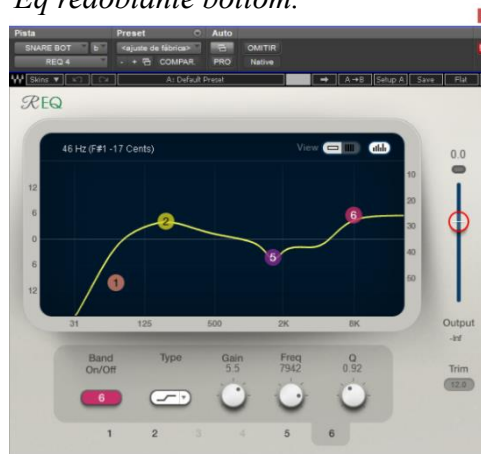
Eq redoblante bottom:

Pista
SNARE BOT b
REQ 4
Preset
<ajuste de fábrica>
COMPAR
Auto
OMITIR
PRO Native

Skins
A: Default Preset
A→B Setup A Save Flat

REQ

46 Hz (F#1 -17 Cents)
View

12
6
0
6
12

10
20
30
40
50

31 125 500 2K 8K

1 2 5 6

0.0
Output
-inf
Trim
12.0

Band On/Off
6
Type
Gain
5.5
Freq
7942
Q
0.92

1 2 3 4 5 6